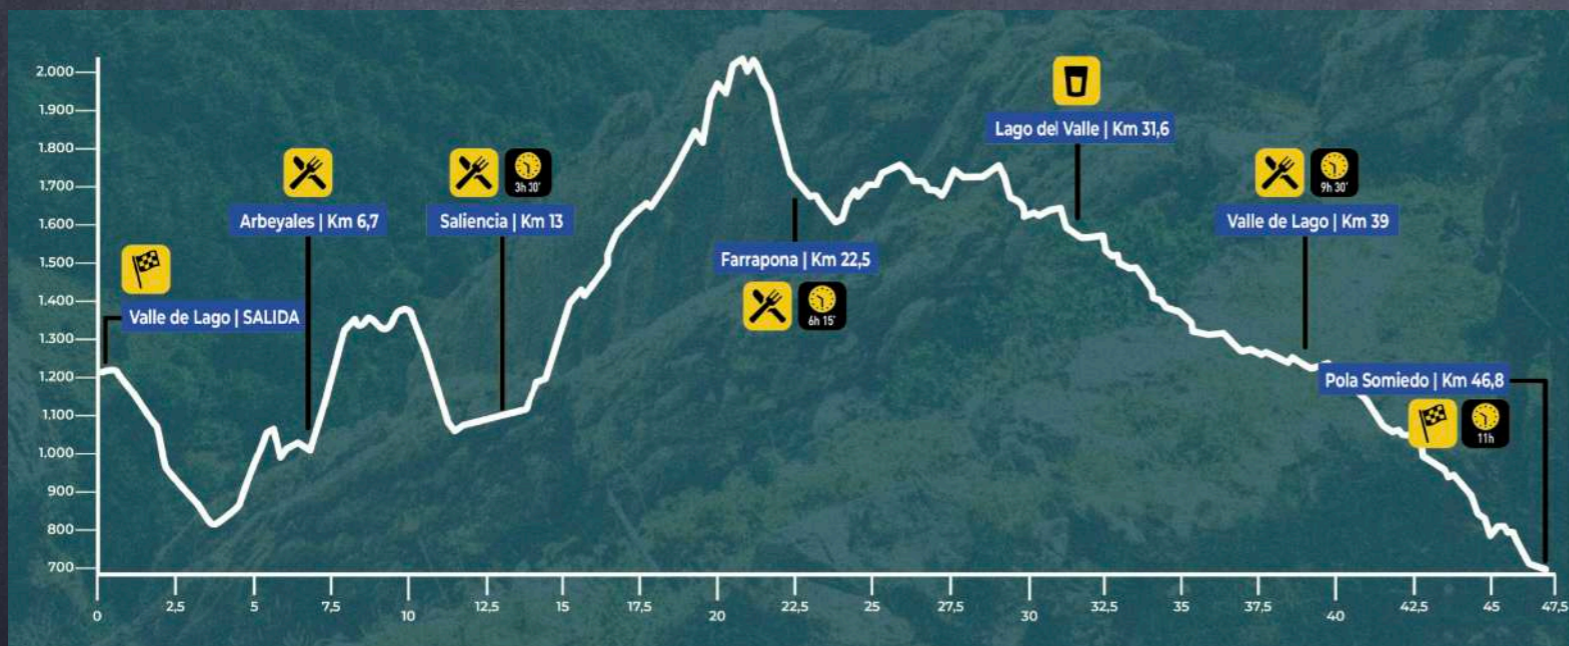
2.000
1.900
1.800
1.700
1.600
1.500
1.400
1.300
1.200
1.100
1.000
900
800
700

Valle de Lago | SALIDA
Arbeyales | Km 6,7
Saliencia | Km 13
3h 30'
Farrapona | Km 22,5
6h 15'
Lago del Valle | Km 31,6
Valle de Lago | Km 39
9h 30'
Pola Somiedo | Km 46,8
11h

0
2,5
5
7,5
10
12,5
15
17,5
20
22,5
25
27,5
30
32,5
35
37,5
40
42,5
45
47,5